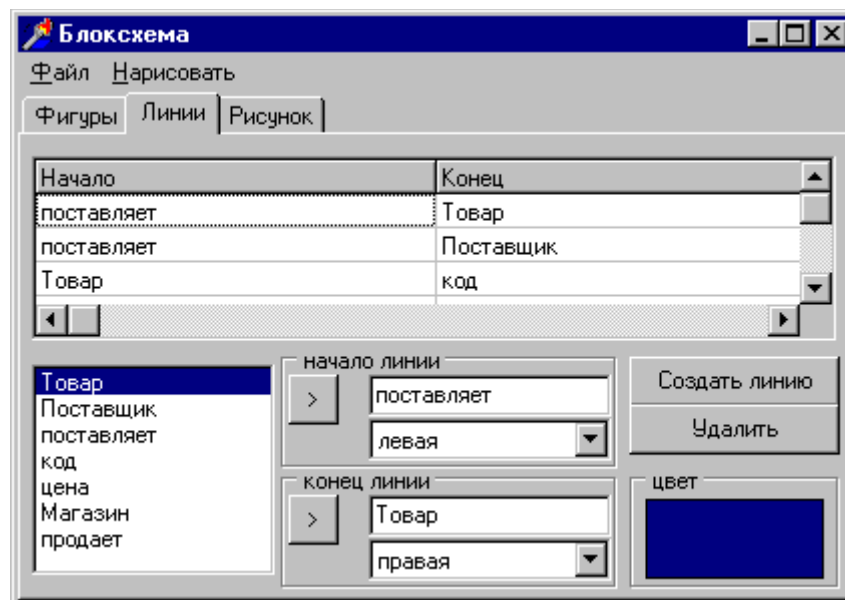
Блоксхема

Файл Нарисовать

Фигуры Линии Рисунок

| Начало | Конец |
|---|---|
| поставляет | Товар |
| поставляет | Поставщик |
| Товар | код |

Товар
Поставщик
поставляет
код
цена
Магазин
продает

начало линии
>
поставляет
левая

конец линии
>
Товар
правая

Создать линию
Удалить

цвет